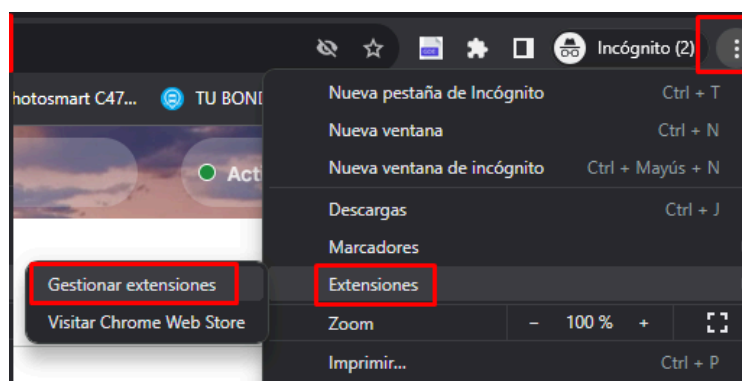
Incógnito (2)

hotosmart C47... TU BOND

Act

Nueva pestaña de Incógnito Ctrl + T
Nueva ventana Ctrl + N
Nueva ventana de incógnito Ctrl + Mayús + N
Descargas Ctrl + J
Marcadores
Extensiones
Zoom – 100 % +
Imprimir... Ctrl + P

Gestionar extensiones
Visitar Chrome Web Store